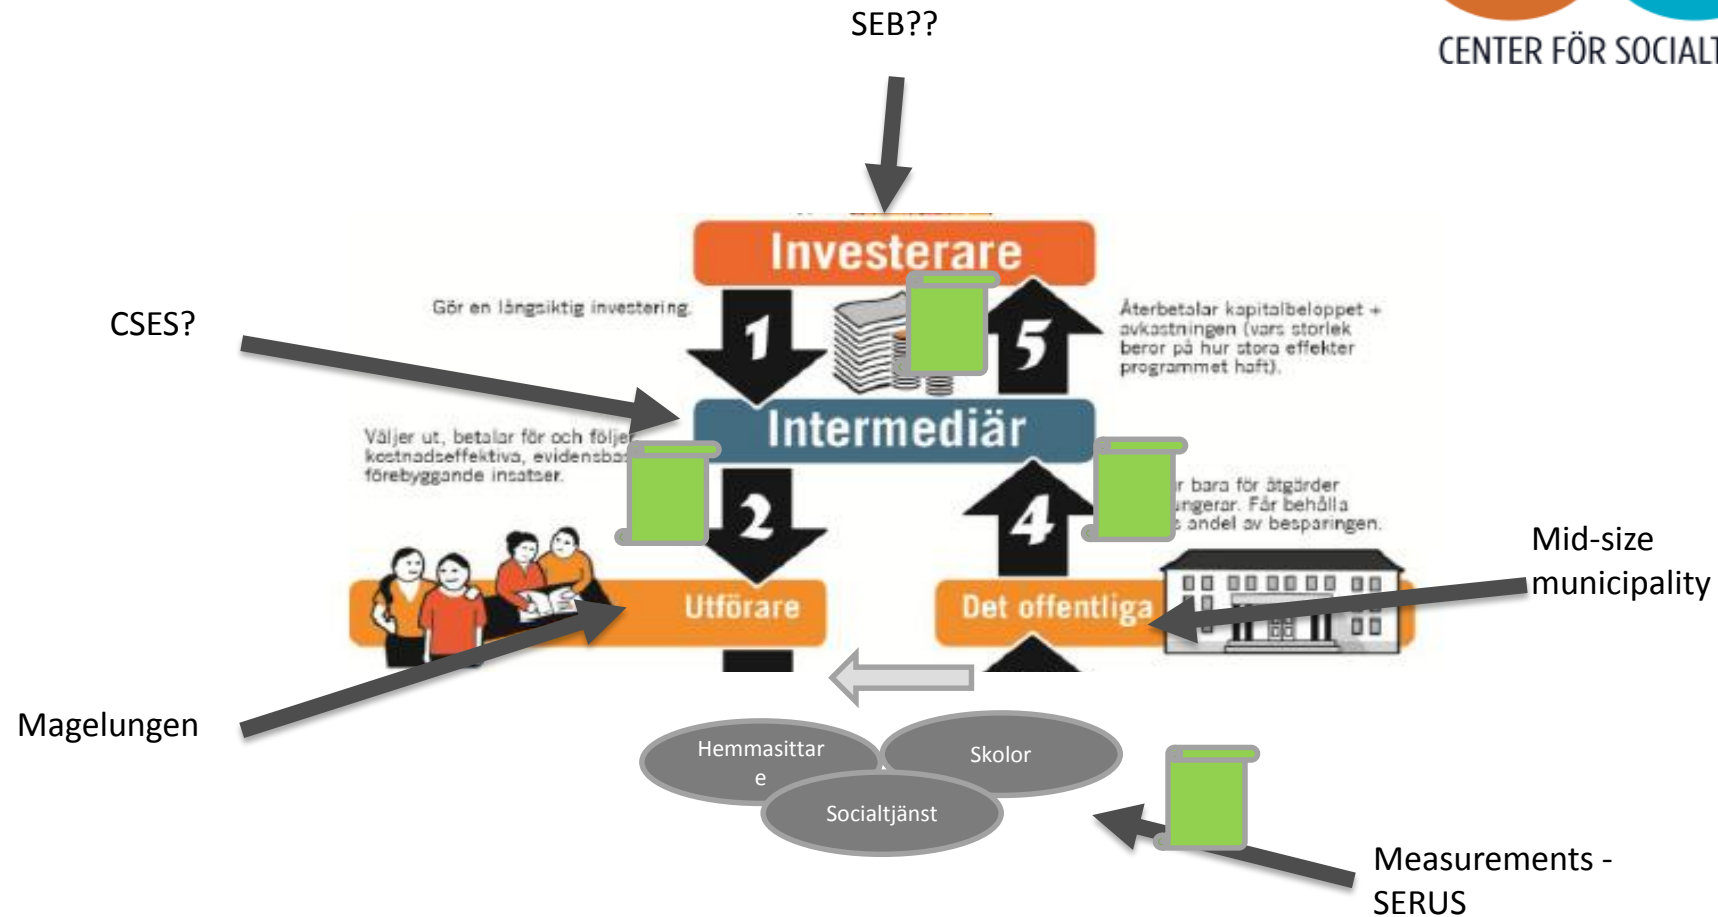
SEB??

CENTER FÖR SOCIALT

Investerare

Gör en långsiktig investering.

1

5

Återbetalar kapitalbeloppet + avkastningen (vars storlek beror på hur stora effekter programmet haft).

CSES?

Intermediär

Väljer ut, betalar för och följer kostnadseffektiva, evidensba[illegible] förebyggande insatser.

2

4

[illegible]r bara för åtgärder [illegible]ngerar. Får behålla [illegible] andel av besparingen.

Utförare

Det offentliga

Mid-size municipality

Magelungen

Hemmasittare

Skolor

Socialtjänst

Measurements - SERUS